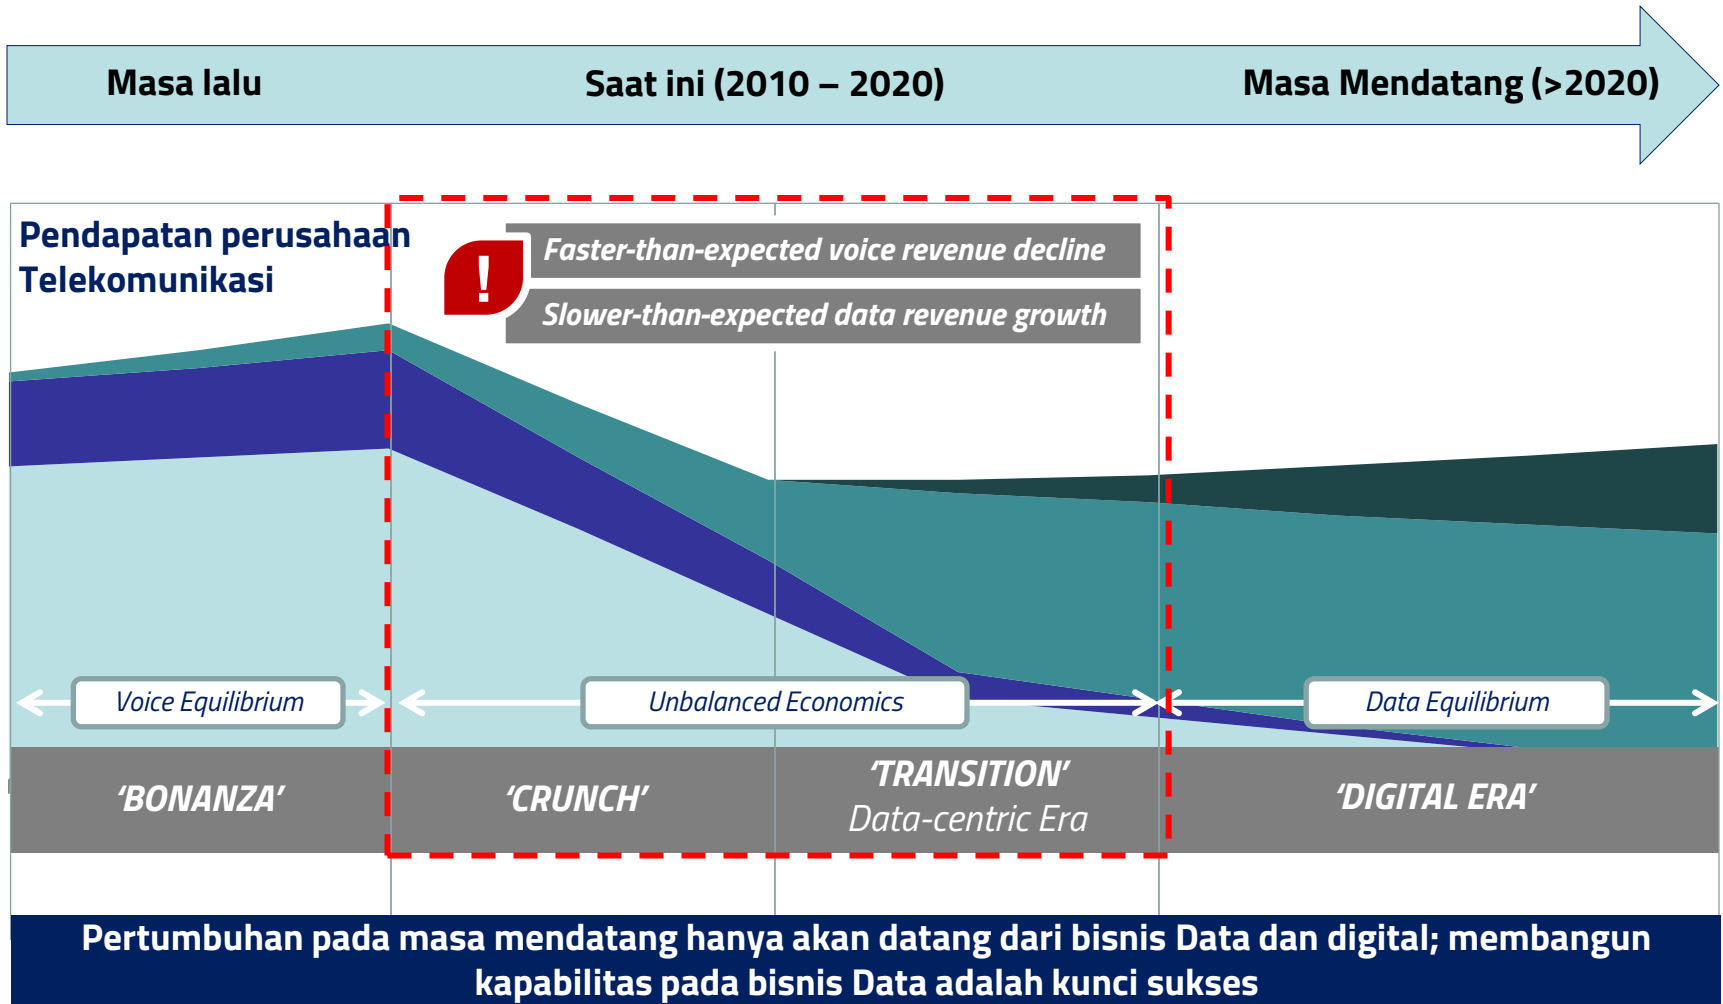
Masa lalu

Saat ini (2010 – 2020)

Masa Mendatang (>2020)

Pendapatan perusahaan Telekomunikasi

!

Faster-than-expected voice revenue decline

Slower-than-expected data revenue growth

Voice Equilibrium

Unbalanced Economics

Data Equilibrium

'BONANZA'

'CRUNCH'

'TRANSITION'
Data-centric Era

'DIGITAL ERA'

Pertumbuhan pada masa mendatang hanya akan datang dari bisnis Data dan digital; membangun kapabilitas pada bisnis Data adalah kunci sukses